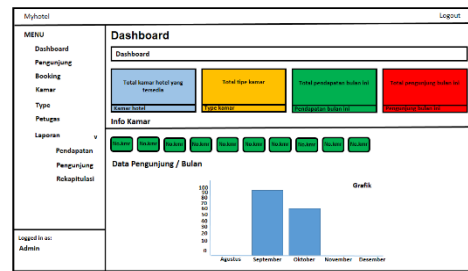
Myhotel

Logout

MENU

Dashboard

Pengunjung

Booking

Kamar

Type

Petugas

Laporan v

Pendapatan

Pengunjung

Rekapitulasi

Logged in as:

Admin

Dashboard

Dashboard

Total kamar hotel yang tersedia

Kamar hotel

Total tipe kamar

Type kamar

Total pendapatan bulan ini

Pendapatan bulan ini

Total pengunjung bulan ini

Pengunjung bulan ini

Info Kamar

No.kmr No.kmr No.kmr No.kmr No.kmr No.kmr No.kmr No.kmr No.kmr No.kmr

Data Pengunjung / Bulan

Grafik

100
90
80
70
60
50
40
30
20
10
0

Agustus September Oktober November Desember